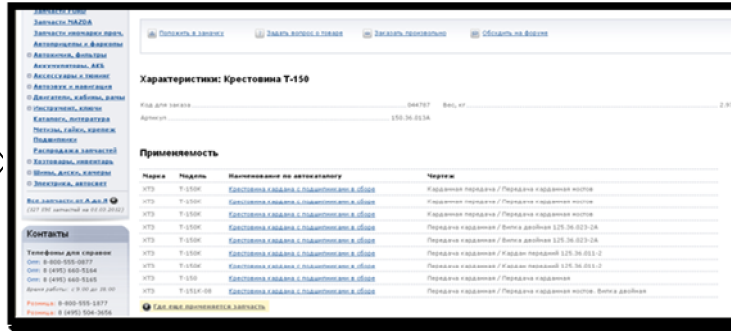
Запчасти УАЗ
Запчасти MAZDA
Запчасти импортных произ.
Автомобили и фаркопы
Автохимия, фильтры
Аккумуляторы, АКБ
Аксессуары к тюнинг
Автозвук и навигация
Двигатели, кабины, рамы
Инструмент, ключи
Каталоги, литература
Метизы, гайки, крепеж
Подшипники
Распродажа запчастей
Автотовары, инвентарь
Шины, диски, камеры
Электрика, автосвет

Все запчасти от А до Я
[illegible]

Контакты

Телефоны для справок
Опт: 8-800-555-0877
Опт: 8 (495) 660-5164
Опт: 8 (495) 660-5165
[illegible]

Розница: 8-800-555-1477
Розница: 8 (495) 504-3656

Положить в закладки | Задать вопрос о товаре | Заказать произвольно | Обсудить на форуме

Характеристики: Крестовина Т-150

Код для заказа ... 044787 Вес, кг ... 2.9
Артикул ... 150.36.013А

Применяемость

| Марка | Модель | Наименование по автокаталогу | Чертеж |
|---|---|---|---|
| ХТЗ | Т-150К | Крестовина кардана с подшипниками в сборе | Карданная передача / Передача карданная мостов |
| ХТЗ | Т-150К | Крестовина кардана с подшипниками в сборе | Карданная передача / Передача карданная мостов |
| ХТЗ | Т-150К | Крестовина кардана с подшипниками в сборе | Карданная передача / Передача карданная мостов |
| ХТЗ | Т-150К | Крестовина кардана с подшипниками в сборе | Передача карданная / Вилка двойная 125.36.023-2А |
| ХТЗ | Т-150К | Крестовина кардана с подшипниками в сборе | Передача карданная / Вилка двойная 125.36.023-2А |
| ХТЗ | Т-150К | Крестовина кардана с подшипниками в сборе | Передача карданная / Кардан передний 125.36.011-2 |
| ХТЗ | Т-150К | Крестовина кардана с подшипниками в сборе | Передача карданная / Кардан передний 125.36.011-2 |
| ХТЗ | Т-150 | Крестовина кардана с подшипниками в сборе | Передача карданная / Передача карданная |
| ХТЗ | Т-151К-09 | Крестовина кардана с подшипниками в сборе | Передача карданная / Передача карданная мостов. Вилка двойная |

Где еще применяется запчасть